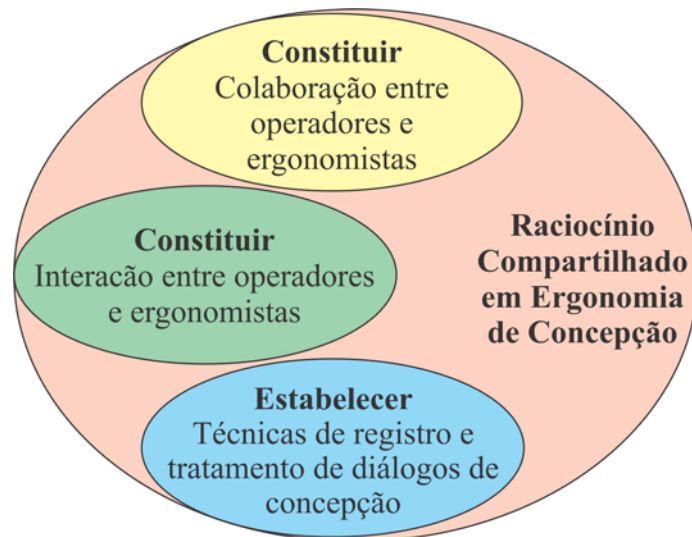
Constituir
Colaboração entre operadores e ergonomistas

Constituir
Interacão entre operadores e ergonomistas

Raciocínio Compartilhado em Ergonomia de Concepção

Estabelecer
Técnicas de registro e tratamento de diálogos de concepção